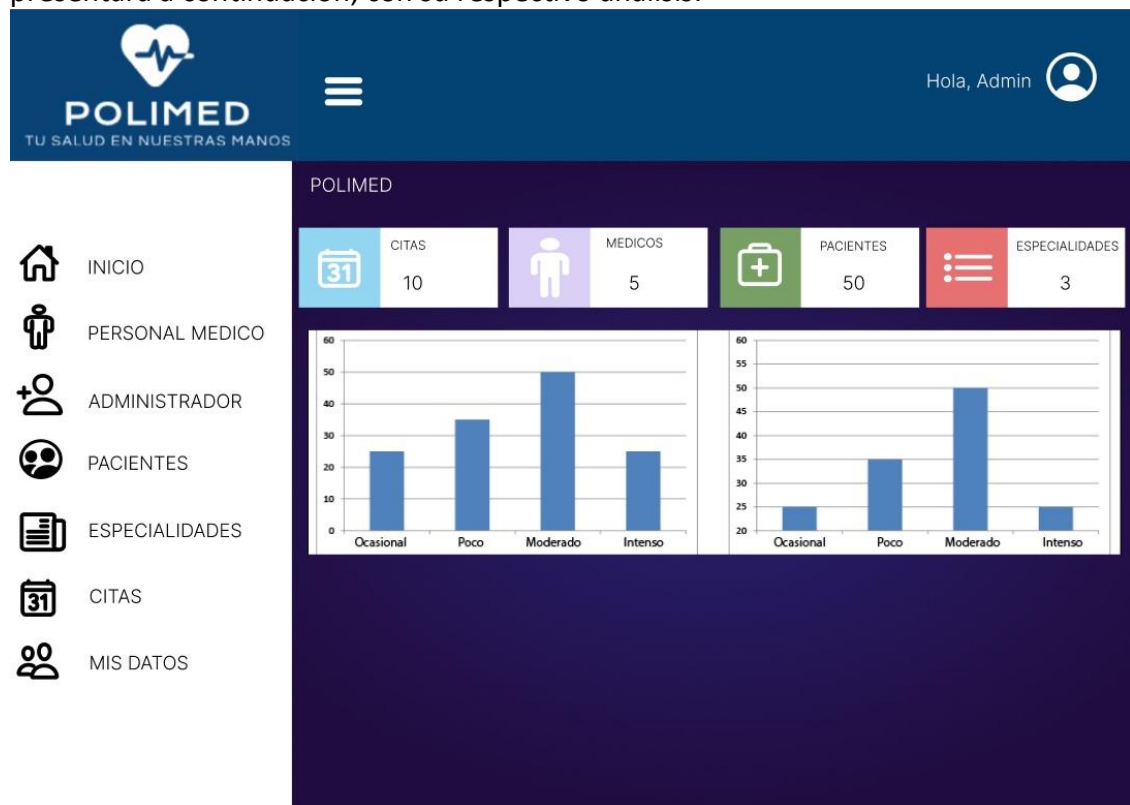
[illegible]

POLIMED
TU SALUD EN NUESTRAS MANOS

Hola, Admin

POLIMED

31
CITAS
10

MEDICOS
5

PACIENTES
50

ESPECIALIDADES
3

INICIO
PERSONAL MEDICO
ADMINISTRADOR
PACIENTES
ESPECIALIDADES
31
CITAS
MIS DATOS

60
50
40
30
20
10
0
Ocasional
Poco
Moderado
Intenso

60
55
50
45
40
35
30
25
20
Ocasional
Poco
Moderado
Intenso